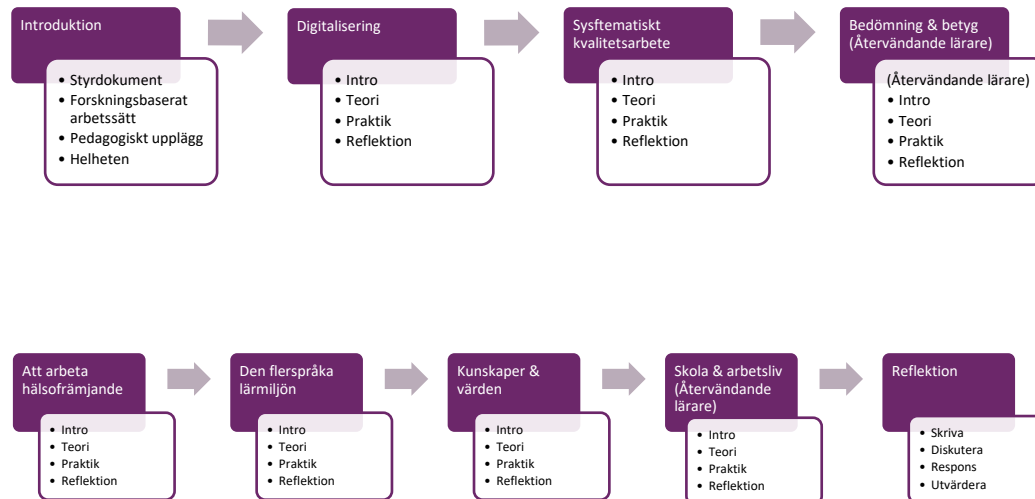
Introduktion
- Styrdokument
- Forskningsbaserat arbetssätt
- Pedagogiskt upplägg
- Helheten

Digitalisering
- Intro
- Teori
- Praktik
- Reflektion

Sysftematiskt kvalitetsarbete
- Intro
- Teori
- Praktik
- Reflektion

Bedömning & betyg (Återvändande lärare)
(Återvändande lärare)
- Intro
- Teori
- Praktik
- Reflektion

Att arbeta hälsofrämjande
- Intro
- Teori
- Praktik
- Reflektion

Den flerspråka lärmiljön
- Intro
- Teori
- Praktik
- Reflektion

Kunskaper & värden
- Intro
- Teori
- Praktik
- Reflektion

Skola & arbetsliv (Återvändande lärare)
- Intro
- Teori
- Praktik
- Reflektion

Reflektion
- Skriva
- Diskutera
- Respons
- Utvärdera